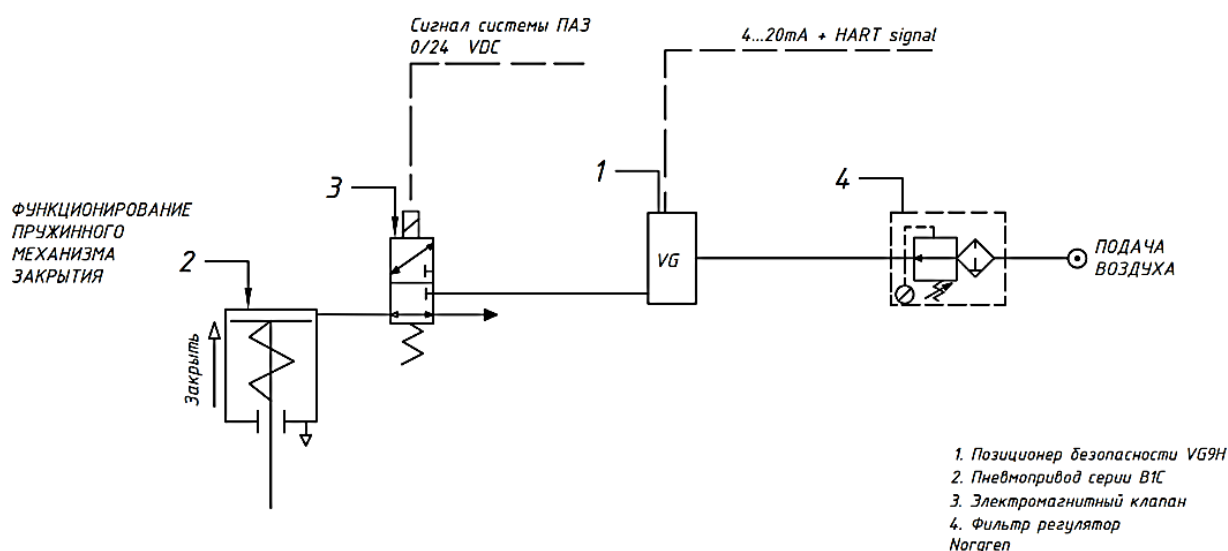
Сигнал системы ПАЗ
0/24 VDC

4...20mA + HART signal

3

1

4

ФУНКЦИОНИРОВАНИЕ ПРУЖИННОГО МЕХАНИЗМА ЗАКРЫТИЯ

2

VG

ПОДАЧА ВОЗДУХА

Закрыть

1. Позиционер безопасности VG9H
2. Пневмопривод серии B1C
3. Электромагнитный клапан
4. Фильтр регулятор Norgren